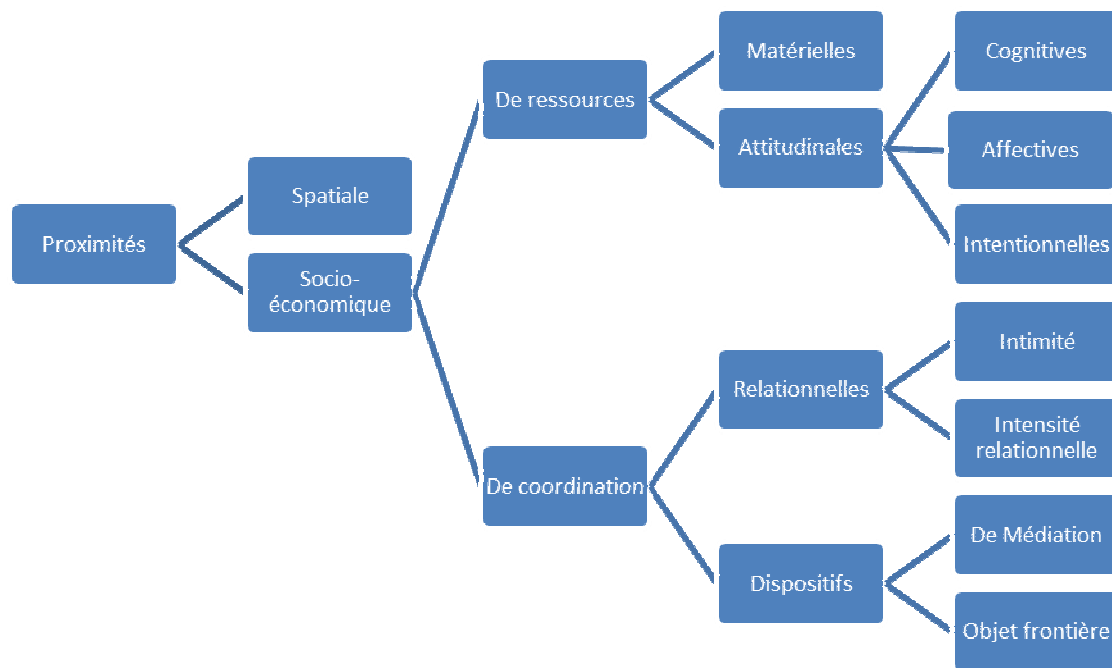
Proximités

Spatiale

Socio-économique

De ressources

De coordination

Matérielles

Attitudinales

Cognitives

Affectives

Intentionnelles

Relationnelles

Dispositifs

Intimité

Intensité relationnelle

De Médiation

Objet frontière